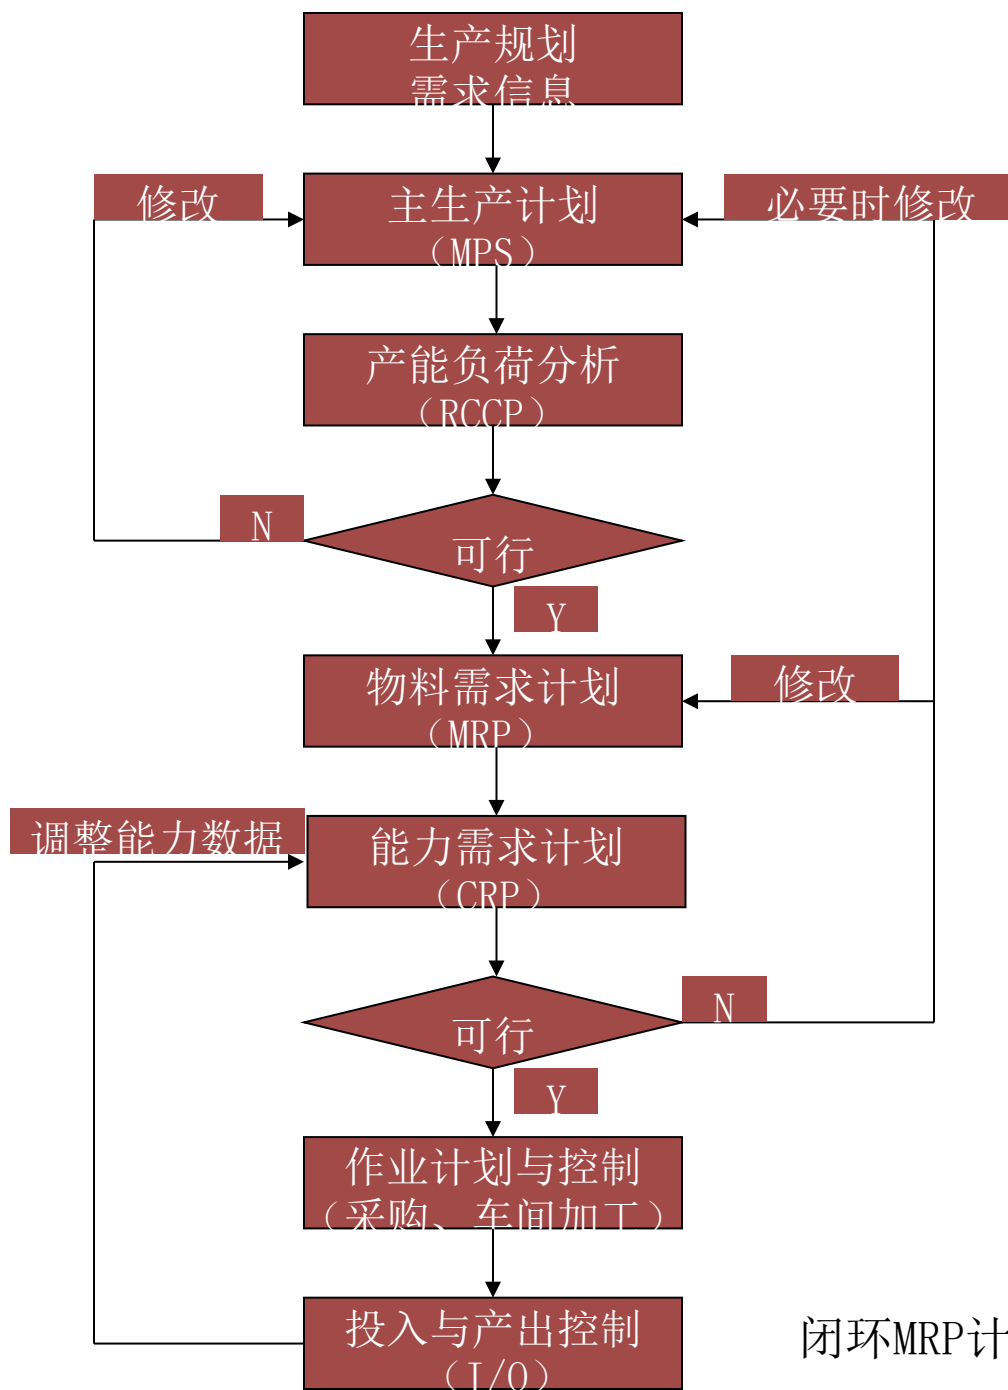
生产规划
需求信息

修改

主生产计划
（MPS）

必要时修改

产能负荷分析
（RCCP）

N

可行

Y

物料需求计划
（MRP）

修改

调整能力数据

能力需求计划
（CRP）

N

可行

Y

作业计划与控制
（采购、车间加工）

投入与产出控制
（I/O）

闭环MRP计